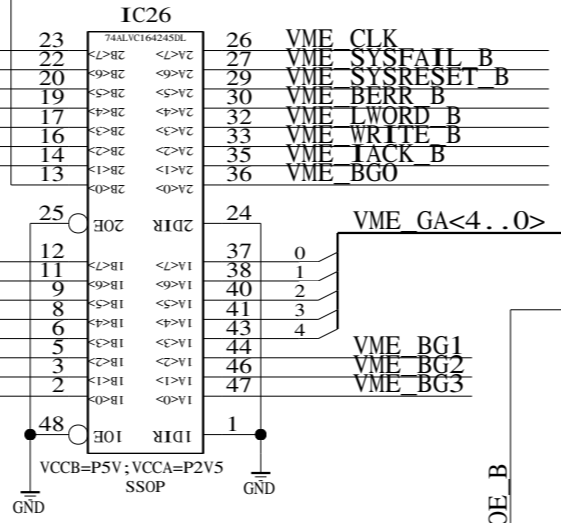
IC26

74ALVC164245DL

23
22
20
19
17
16
14
13

2B<7>
2B<6>
2B<5>
2B<4>
2B<3>
2B<2>
2B<1>
2B<0>

2A<7>
2A<6>
2A<5>
2A<4>
2A<3>
2A<2>
2A<1>
2A<0>

26 VME_CLK
27 VME_SYSFAIL_B
29 VME_SYSRESET_B
30 VME_BERR_B
32 VME_LWORD_B
33 VME_WRITE_B
35 VME_IACK_B
36 VME_BG0

25 2OE
2DIR 24

VME_GA<4..0>

12
11
9
8
6
5
3
2

1B<7>
1B<6>
1B<5>
1B<4>
1B<3>
1B<2>
1B<1>
1B<0>

1A<7>
1A<6>
1A<5>
1A<4>
1A<3>
1A<2>
1A<1>
1A<0>

37 0
38 1
40 2
41 3
43 4
44 VME_BG1
46 VME_BG2
47 VME_BG3

48 1OE
1DIR 1

VCCB=P5V;VCCA=P2V5
SSOP

GND
GND

OE_B